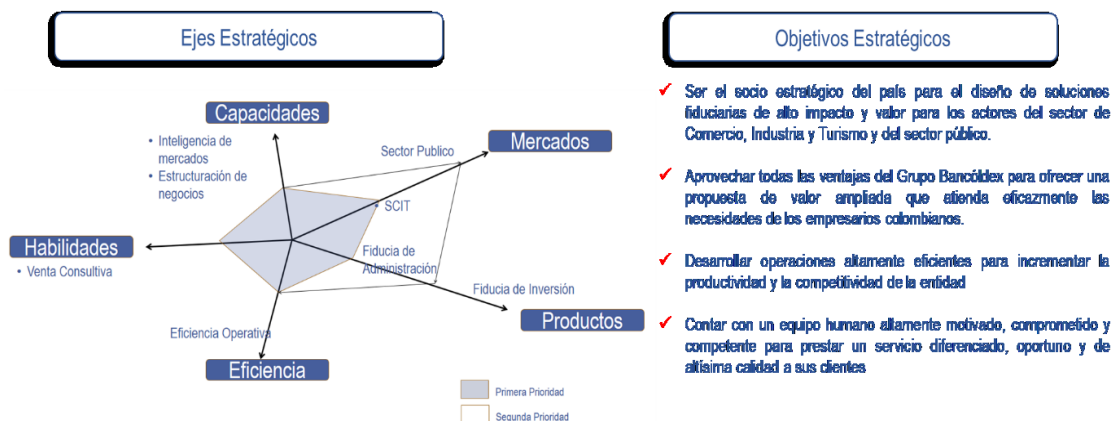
Ejes Estratégicos

Capacidades

• Inteligencia de mercados
• Estructuración de negocios

Mercados

Sector Publico

SCIT

Habilidades

• Venta Consultiva

Fiducia de Administración

Fiducia de Inversión

Productos

Eficiencia Operativa

Eficiencia

Primera Prioridad

Segunda Prioridad

Objetivos Estratégicos

✓ Ser el socio estratégico del país para el diseño de soluciones fiduciarias de alto impacto y valor para los actores del sector de Comercio, Industria y Turismo y del sector público.

✓ Aprovechar todas las ventajas del Grupo Bancóldex para ofrecer una propuesta de valor ampliada que atienda eficazmente las necesidades de los empresarios colombianos.

✓ Desarrollar operaciones altamente eficientes para incrementar la productividad y la competitividad de la entidad

✓ Contar con un equipo humano altamente motivado, comprometido y competente para prestar un servicio diferenciado, oportuno y de altísima calidad a sus clientes